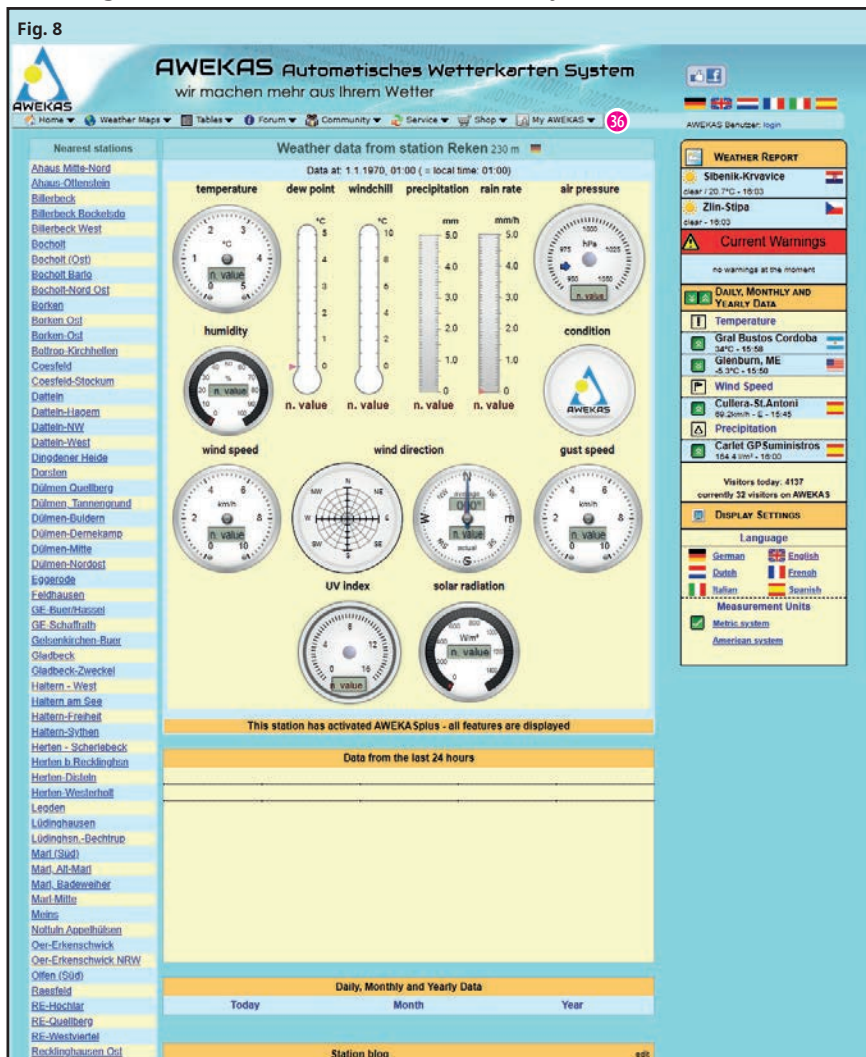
Fig. 8

AWEKAS Automatisches Wetterkarten System
wir machen mehr aus Ihrem Wetter

AWEKAS

Home ▾ Weather Maps ▾ Tables ▾ Forum ▾ Community ▾ Service ▾ Shop ▾ My AWEKAS ▾ 36

AWEKAS Benutzer: login

Nearest stations
Ahaus Mitte-Nord
Ahaus-Ottenstein
Billerbeck
Billerbeck Bockelsdo
Billerbeck West
Bocholt
Bocholt (Ost)
Bocholt Barlo
Bocholt-Nord Ost
Borken
Borken Ost
Borken-Ost
Bottrop-Kirchhellen
Coesfeld
Coesfeld-Stockum
Datteln
Datteln-Hagem
Datteln-NW
Datteln-West
Dingdener Heide
Dorsten
Dülmen Quellberg
Dülmen, Tannengrund
Dülmen-Buldern
Dülmen-Dernekamp
Dülmen-Mitte
Dülmen-Nordost
Eggerode
Feldhausen
GE-Buer/Hassel
GE-Schaffrath
Gelsenkirchen-Buer
Gladbeck
Gladbeck-Zweckel
Haltern - West
Haltern am See
Haltern-Freiheit
Haltern-Sythen
Herten - Scherlebeck
Herten b.Recklinghsn
Herten-Disteln
Herten-Westerholt
Legden
Lüdinghausen
Lüdinghsn.-Bechtrup
Marl (Süd)
Marl, Alt-Marl
Marl, Badeweiher
Marl-Mitte
Meins
Nottuln Appelhülsen
Oer-Erkenschwick
Oer-Erkenschwick NRW
Olfen (Süd)
Raesfeld
RE-Hochlar
RE-Quellberg
RE-Westviertel
Recklinghausen Ost

Weather data from station Reken 230 m
Data at: 1.1.1970, 01:00 ( = local time: 01:00)

temperature | dew point | windchill | precipitation | rain rate | air pressure
°C n. value
°C 5 4 3 2 1 0
°C 10 8 6 4 2 0
mm 5.0 4.0 3.0 2.0 1.0 0
mm/h 5.0 4.0 3.0 2.0 1.0 0
hPa n. value
humidity
% n. value
n. value n. value n. value n. value
condition
AWEKAS

wind speed | wind direction | gust speed
km/h n. value
N NE E SE S SW W NW
average 000° n. value actual
km/h n. value

UV index | solar radiation
n. value
W/m² n. value

This station has activated AWEKASplus - all features are displayed

Data from the last 24 hours

Daily, Monthly and Yearly Data
Today | Month | Year

Station blog
edit

WEATHER REPORT
Sibenik-Krvavice
clear / 20.7°C - 16:03
Zlin-Stipa
clear - 16:03

Current Warnings
no warnings at the moment

DAILY, MONTHLY AND YEARLY DATA
Temperature
Gral Bustos Cordoba
34°C - 15:58
Glenburn, ME
-5.3°C - 15:50
Wind Speed
Cullera-St.Antoni
69.2km/h - E - 15:45
Precipitation
Carlet GPSuministros
164.4 l/m² - 16:00

Visitors today: 4137
currently 32 visitors on AWEKAS

DISPLAY SETTINGS
Language
German English
Dutch French
Italian Spanish
Measurement Units
Metric system
American system